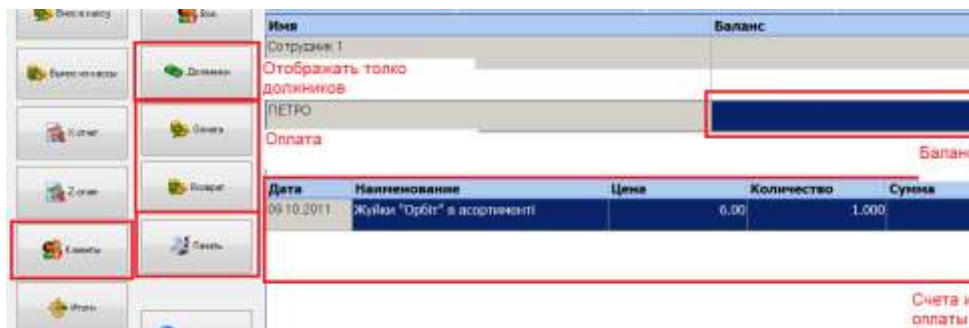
Внести в кассу
Бон
Вынос из кассы
Должники
X-отчет
Оплата
Z-отчет
Возврат
Клиенты
Печать
Итоги

| Имя | Баланс |
|---|---|
| Сотрудник 1 | |

Отображать толко должников

ПЕТРО

Оплата

Балан

| Дата | Наименование | Цена | Количество | Сумма |
|---|---|---|---|---|
| 09.10.2011 | Жуйки "Орбіт" в асортименті | 0,00 | 1,000 | |

Счета и оплаты